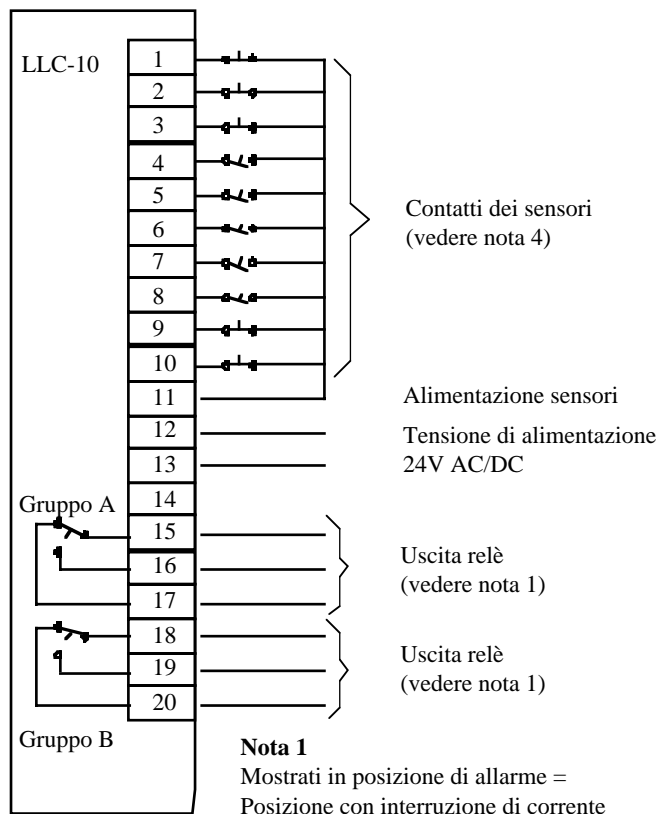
LLC-10

1
2
3
4
5
6
7
8
9
10
11
12
13
14
15
16
17
18
19
20

Contatti dei sensori
(vedere nota 4)

Alimentazione sensori

Tensione di alimentazione
24V AC/DC

Gruppo A

Uscita relè
(vedere nota 1)

Uscita relè
(vedere nota 1)

Gruppo B

**Nota 1**
Mostrati in posizione di allarme =
Posizione con interruzione di corrente